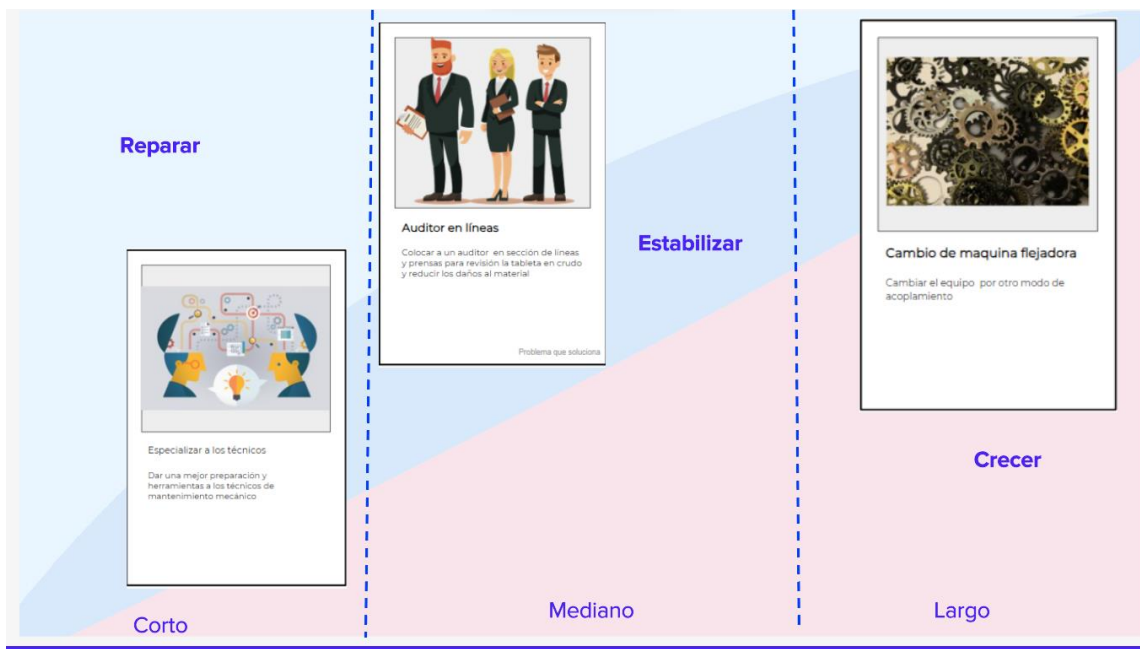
Reparar

Especializar a los técnicos

Dar una mejor preparación y herramientas a los técnicos de mantenimiento mecánico

Corto

Auditor en líneas

Colocar a un auditor en sección de líneas y prensas para revisión la tableta en crudo y reducir los daños al material

Problema que soluciona

Estabilizar

Mediano

Cambio de maquina flejadora

Cambiar el equipo por otro modo de acoplamiento

Crecer

Largo